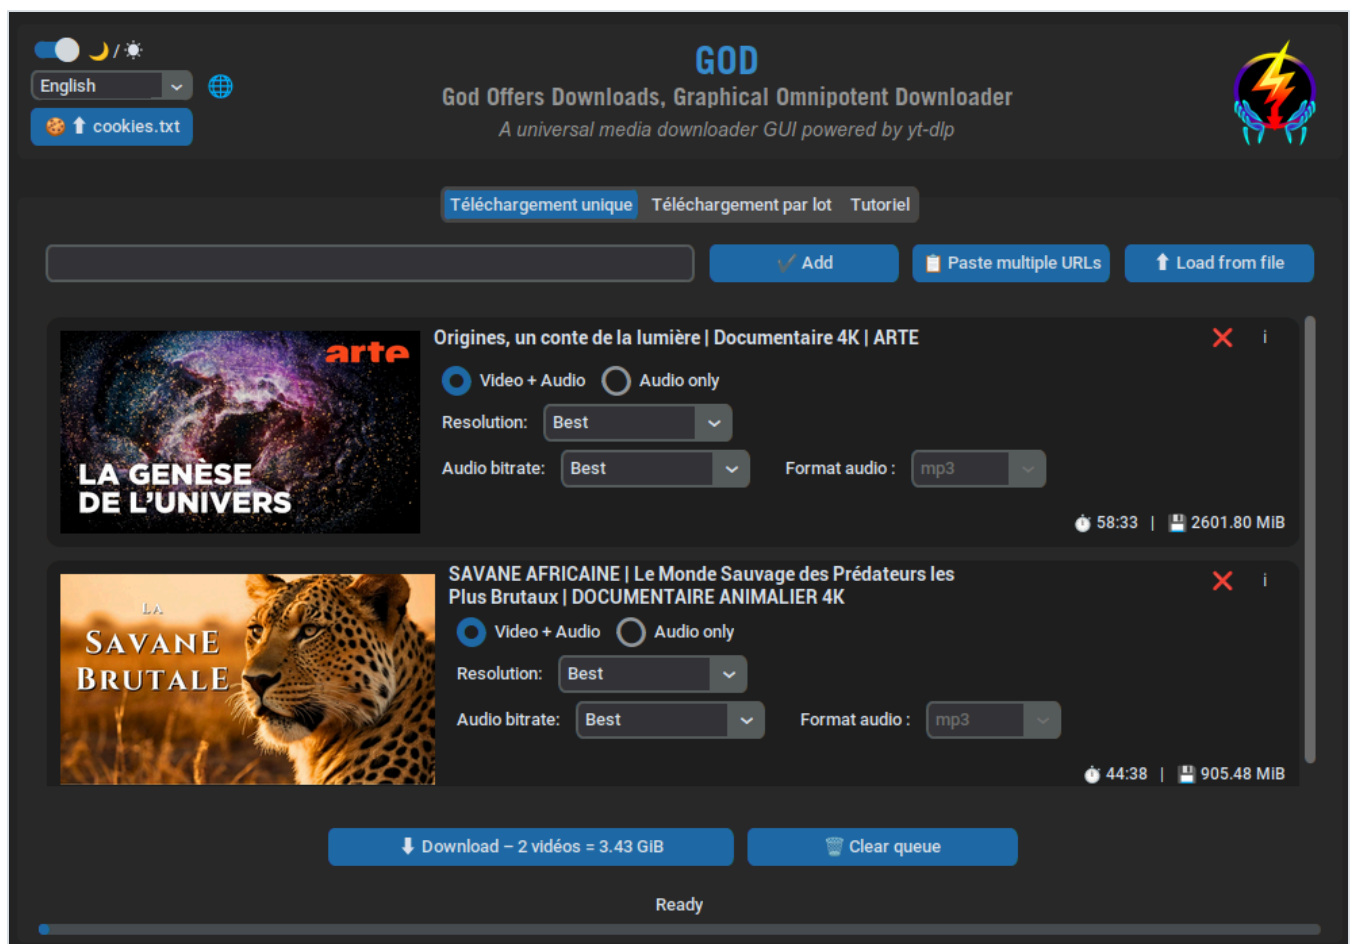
🌙/☀

English

🍪 ⬆ cookies.txt

GOD

God Offers Downloads, Graphical Omnipotent Downloader

A universal media downloader GUI powered by yt-dlp

Téléchargement unique Téléchargement par lot Tutoriel

✓ Add

📋 Paste multiple URLs

⬆ Load from file

arte

LA GENÈSE DE L'UNIVERS

Origines, un conte de la lumière | Documentaire 4K | ARTE

✕ i

Video + Audio Audio only

Resolution: Best

Audio bitrate: Best

Format audio : mp3

58:33 | 2601.80 MiB

LA SAVANE BRUTALE

SAVANE AFRICAINE | Le Monde Sauvage des Prédateurs les Plus Brutaux | DOCUMENTAIRE ANIMALIER 4K

✕ i

Video + Audio Audio only

Resolution: Best

Audio bitrate: Best

Format audio : mp3

44:38 | 905.48 MiB

⬇ Download – 2 vidéos = 3.43 GiB

🗑 Clear queue

Ready